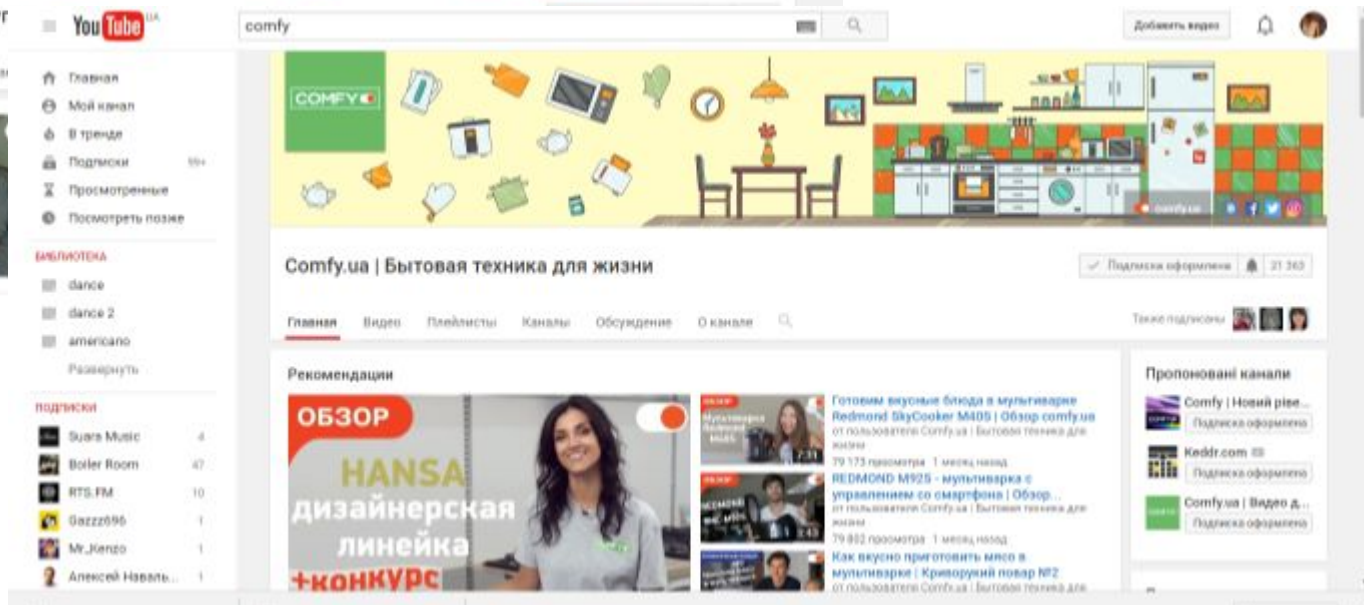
YouTube UA

comfy

Добавить видео

Главная
Мой канал
В тренде
Подписки 99+
Просмотренные
Посмотреть позже

БИБЛИОТЕКА
dance
dance 2
americano
Развернуть

ПОДПИСКИ
Suara Music 4
Boiler Room 47
RTS.FM 10
Gazzz696 1
Mr.Kenzo 1
Алексей Навальн... 1

COMFY

comfy.ua

Comfy.ua | Бытовая техника для жизни

Подписка оформлена 21 363

Главная Видео Плейлисты Каналы Обсуждение О канале

Также подписаны

Рекомендации

ОБЗОР HANSA дизайнерская линейка +конкурс

Готовим вкусные блюда в мультиварке Redmond SkyCooker M40S | Обзор comfy.ua
от пользователя Comfy.ua | Бытовая техника для жизни
79 173 просмотра 1 месяц назад

7:31

REDMOND M92S - мультиварка с управлением со смартфона | Обзор...
от пользователя Comfy.ua | Бытовая техника для жизни
79 802 просмотра 1 месяц назад

Как вкусно приготовить мясо в мультиварке | Криворукий повар №2
от пользователя Comfy.ua | Бытовая техника для

Пропоновані канали
Comfy | Новий рівe...
Подписка оформлена
Keddr.com
Подписка оформлена
Comfy.ua | Видео д...
Подписка оформлена